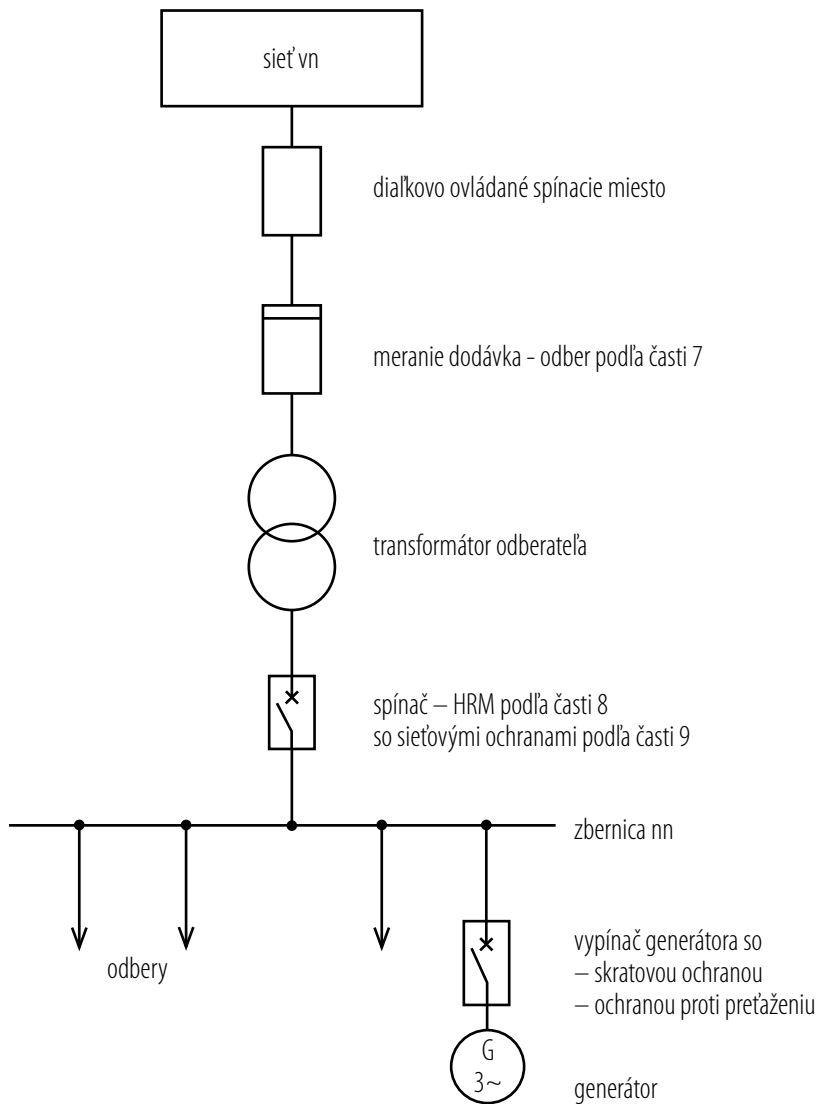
sieť vn

diaľkovo ovládané spínacie miesto

meranie dodávka - odber podľa časti 7

transformátor odberateľa

spínač – HRM podľa časti 8
so sieťovými ochranami podľa časti 9

zbernica nn

odbery

vypínač generátora so
– skratovou ochranou
– ochranou proti preťaženiu

G
3~

generátor